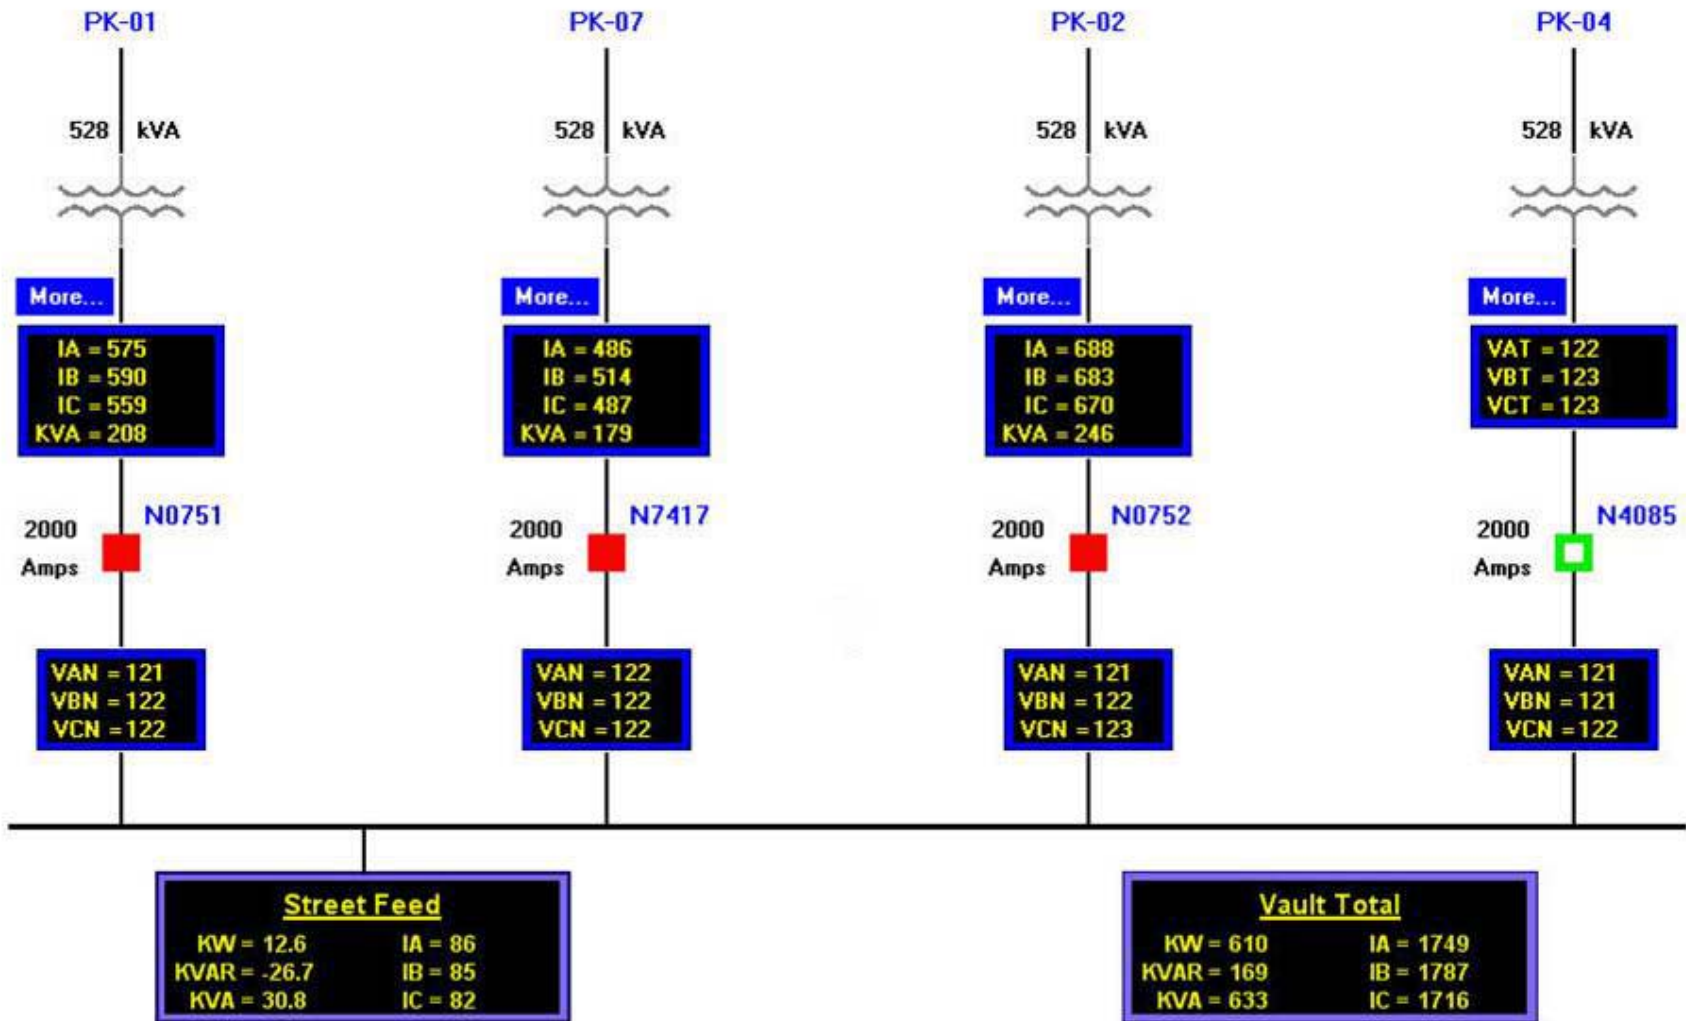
PK-01

528 kVA

More...

IA = 575
IB = 590
IC = 559
KVA = 208

2000 Amps

N0751

VAN = 121
VBN = 122
VCN = 122

PK-07

528 kVA

More...

IA = 486
IB = 514
IC = 487
KVA = 179

2000 Amps

N7417

VAN = 122
VBN = 122
VCN = 122

PK-02

528 kVA

More...

IA = 688
IB = 683
IC = 670
KVA = 246

2000 Amps

N0752

VAN = 121
VBN = 122
VCN = 123

PK-04

528 kVA

More...

VAT = 122
VBT = 123
VCT = 123

2000 Amps

N4085

VAN = 121
VBN = 121
VCN = 122

Street Feed

KW = 12.6
KVAR = -26.7
KVA = 30.8

IA = 86
IB = 85
IC = 82

Vault Total

KW = 610
KVAR = 169
KVA = 633

IA = 1749
IB = 1787
IC = 1716